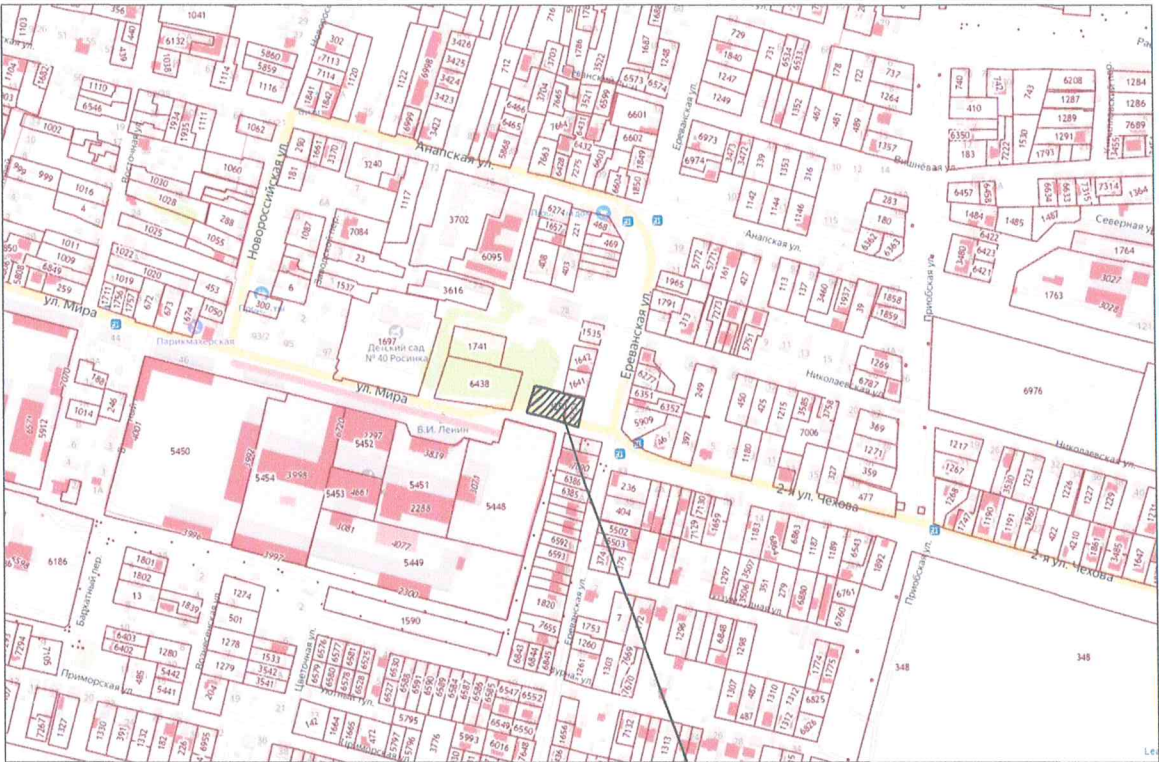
1041
6132
5860
5859
1116
302
7113
7114
3426
3425
3424
3423
1110
6546
1002
999
1016
1030
1028
1062
1060
Новороссийская ул.
Анапская ул.
3240
1117
3702
6095
7084
23
1537
3616
1697
Детский сад № 40 Росинка
1741
6438
ул. Мира
Парикмахерская
1011
1009
6849
259
1022
1019
1020
453
1050
1055
288
300
6
ул. Мира
188
1014
5450
5454
3998
5452
5453
4661
5451
2288
5448
3839
В.И. Ленин
3081
4077
5449
3992
3996
2300
1590
1801
1802
13
1839
1274
501
1278
1279
3542
3541
6186
Баратный пер.
6403
6402
1280
5442
5441
Приморская ул.
Цветочная ул.
5795
5993
6016
1820
7655
6843
6845
1753
1260
Ереванская ул.
1535
1642
1641
6274
1657
468
469
408
403
221
6601
6602
6573
6574
1247
1249
1840
729
6973
6974
737
1264
1357
Ереванская ул.
Анапская ул.
1142
1144
1146
339
1353
316
283
180
5772
1791
6277
6351
6352
5909
249
450
425
1215
3585
3756
7006
369
1271
359
477
236
404
6385
6592
6591
6593
5502
5503
7130
1659
Николаевская ул.
2-я ул. Чехова
1269
6787
1858
1859
113
137
3460
1937
39
6976
Приобская ул.
1217
1267
Николаевская ул.
2-я ул. Чехова
348
348
740
410
6350
183
1530
1291
1793
1287
1289
6208
1284
1286
7689
Вишневая ул.
6457
1484
1485
1487
7314
1364
Северная ул.
6422
6423
6421
1764
1763
3027
3028
6761
6760
6825
6826
1313
7132